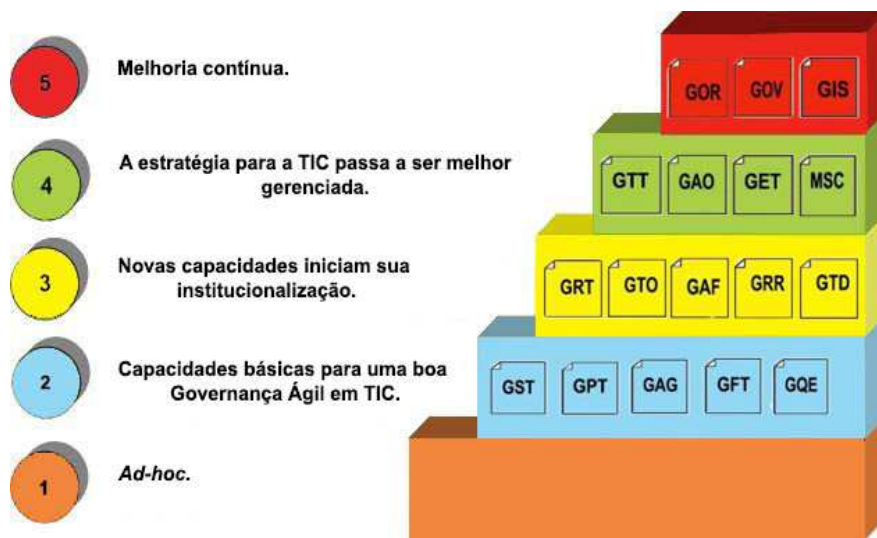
5 Melhoria contínua.

4 A estratégia para a TIC passa a ser melhor gerenciada.

3 Novas capacidades iniciam sua institucionalização.

2 Capacidades básicas para uma boa Governança Ágil em TIC.

1 Ad-hoc.

GOR GOV GIS

GTT GAO GET MSC

GRT GTO GAF GRR GTD

GST GPT GAG GFT GQE